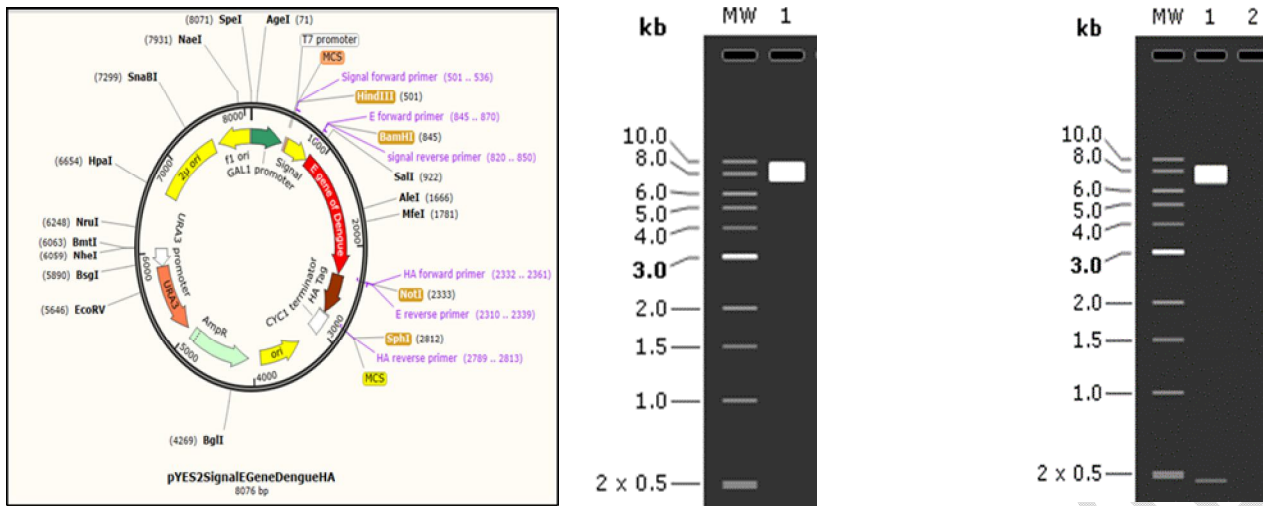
(8071) SpeI
AgeI (71)
(7931) NaeI
T7 promoter
MCS
(7299) SnaBI
Signal forward primer (501 .. 536)
HindIII (501)
E forward primer (845 .. 870)
BamHI (845)
signal reverse primer (820 .. 850)
SalI (922)
(6654) HpaI
AleI (1666)
MfeI (1781)
(6248) NruI
(6063) BmtI
(6059) NheI
(5890) BsgI
HA forward primer (2332 .. 2361)
NotI (2333)
E reverse primer (2310 .. 2339)
(5646) EcoRV
SphI (2812)
HA reverse primer (2789 .. 2813)
MCS
(4269) BglI
8000
1000
2000
3000
4000
5000
6000
7000
2u ori
f1 ori
GAL1 promoter
Signal
E gene of Dengue
URA3 promoter
URA3
AmpR
ori
CYC1 terminator
HA Tag
pYES2SignalEGeneDengueHA
8076 bp

kb
MW 1
10.0
8.0
6.0
5.0
4.0
3.0
2.0
1.5
1.0
2 x 0.5

kb
MW 1 2
10.0
8.0
6.0
5.0
4.0
3.0
2.0
1.5
1.0
2 x 0.5